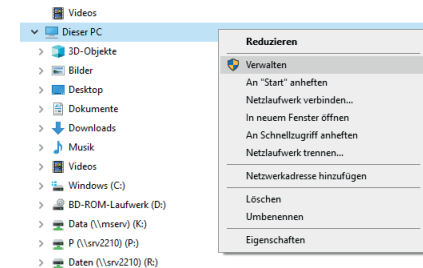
Videos
Dieser PC
3D-Objekte
Bilder
Desktop
Dokumente
Downloads
Musik
Videos
Windows (C:)
BD-ROM-Laufwerk (D:)
Data (\\mserv) (K:)
P (\\srv2210) (P:)
Daten (\\srv2210) (R:)

Reduzieren
Verwalten
An "Start" anheften
Netzlaufwerk verbinden...
In neuem Fenster öffnen
An Schnellzugriff anheften
Netzlaufwerk trennen...
Netzwerkadresse hinzufügen
Löschen
Umbenennen
Eigenschaften